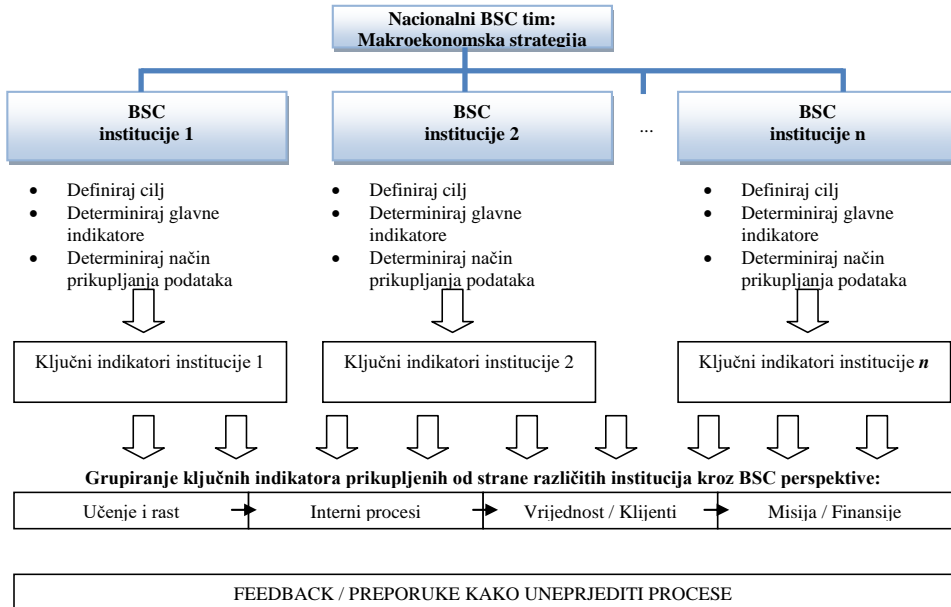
Nacionalni BSC tim: Makroekonomska strategija

BSC institucije 1

BSC institucije 2

...

BSC institucije n

- Definiraj cilj
- Determiniraj glavne indikatore
- Determiniraj način prikupljanja podataka

- Definiraj cilj
- Determiniraj glavne indikatore
- Determiniraj način prikupljanja podataka

- Definiraj cilj
- Determiniraj glavne indikatore
- Determiniraj način prikupljanja podataka

Ključni indikatori institucije 1

Ključni indikatori institucije 2

Ključni indikatori institucije *n*

Grupiranje ključnih indikatora prikupljenih od strane različitih institucija kroz BSC perspektive:

| Učenje i rast | Interni procesi | Vrijednost / Klijenti | Misija / Finansije |
|---|---|---|---|

FEEDBACK / PREPORUKE KAKO UNEPRJEDITI PROCESE